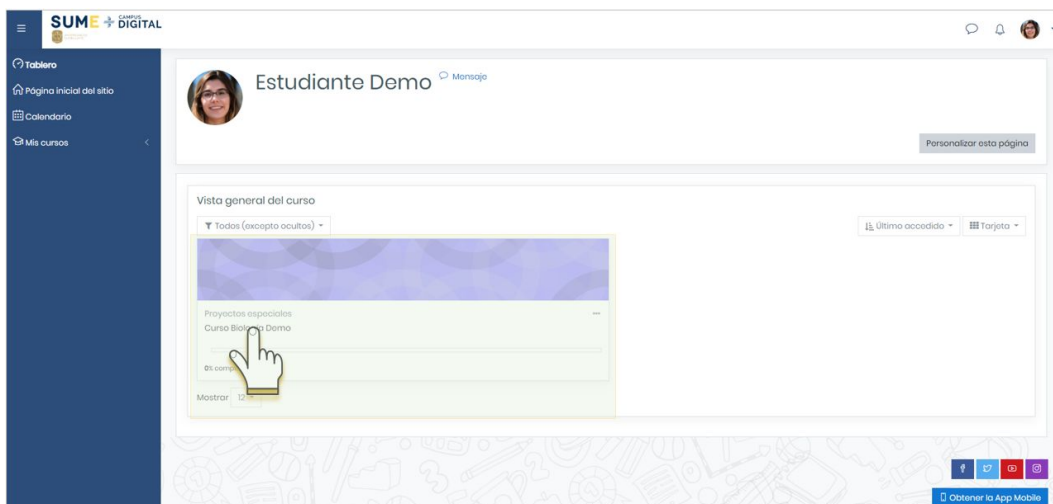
SUME + CAMPUS DIGITAL

Tablero
Página inicial del sitio
Calendario
Mis cursos

Estudiante Demo
Mensaje

Personalizar esta página

Vista general del curso

Todos (excepto ocultos)

Último accedido
Tarjeta

Proyectos especiales
Curso Biolo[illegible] Demo

0% comp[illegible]

Mostrar 12

Obtener la App Mobile